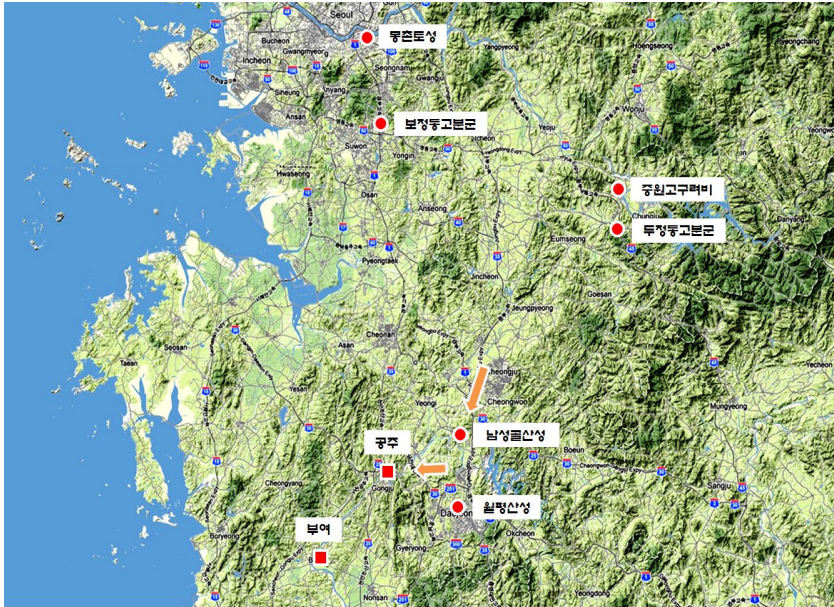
몽촌토성

보정동고분군

중원고구려비

두정동고분군

남성골산성

공주

월평산성

부여

Seoul
Bucheon
Gwangmyeong
Incheon
Seongnam
Gwangju
Yangpyeong
Hoengseong
Pyeongchang
Siheung
Anyang
Ansan
Wonju
Suwon
Yongin
Yeoju
Hwaseong
Osan
Anseong
Chungju
Danyang
Eumseong
Pyeongtaek
Jincheon
Goesan
Jeungpyeong
Cheonan
Asan
Seosan
Taean
Cheongju
Cheongwon
Yesan
Yeongi
Mungyeong
Boeun
Cheongyang
Gongju
Daejeon
Sangju
Boryeong
Gyeryong
Okcheon
Nonsan
Yeongdong
Yecheon